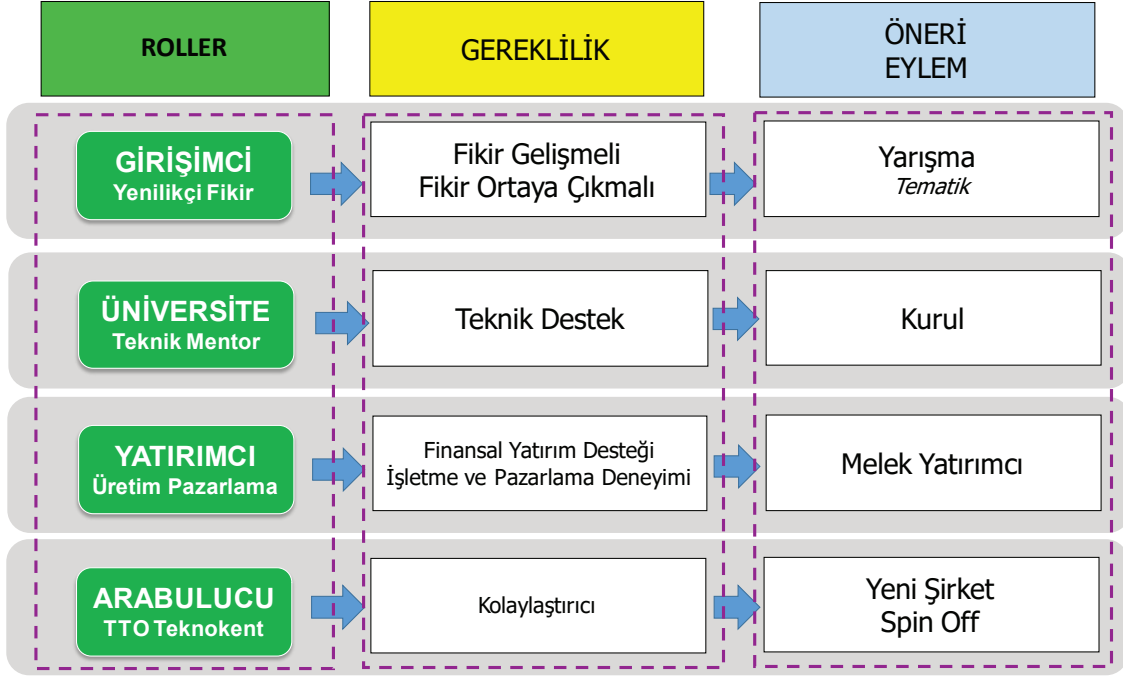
| ROLLER | GEREKLİLİK | ÖNERİ EYLEM |
|---|---|---|
| GİRİŞİMCİ Yenilikçi Fikir | Fikir Gelişmeli Fikir Ortaya Çıkmalı | Yarışma *Tematik* |
| ÜNİVERSİTE Teknik Mentor | Teknik Destek | Kurul |
| YATIRIMCI Üretim Pazarlama | Finansal Yatırım Desteği İşletme ve Pazarlama Deneyimi | Melek Yatırımcı |
| ARABULUCU TTO Teknokent | Kolaylaştırıcı | Yeni Şirket Spin Off |